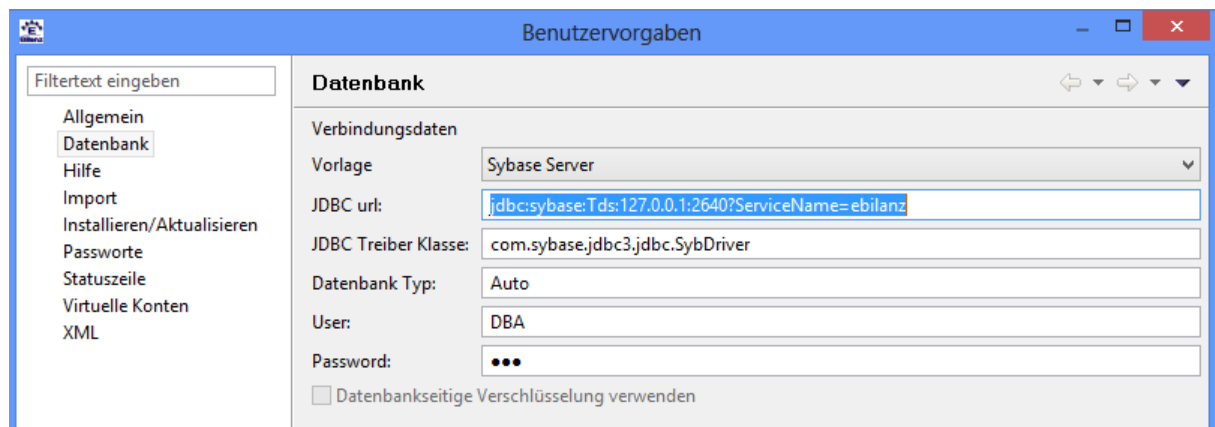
Benutzervorgaben

Filtertext eingeben

Allgemein
Datenbank
Hilfe
Import
Installieren/Aktualisieren
Passworte
Statuszeile
Virtuelle Konten
XML

Datenbank

Verbindungsdaten

Vorlage: Sybase Server
JDBC url: jdbc:sybase:Tds:127.0.0.1:2640?ServiceName=ebilanz
JDBC Treiber Klasse: com.sybase.jdbc3.jdbc.SybDriver
Datenbank Typ: Auto
User: DBA
Password: •••

Datenbankseitige Verschlüsselung verwenden